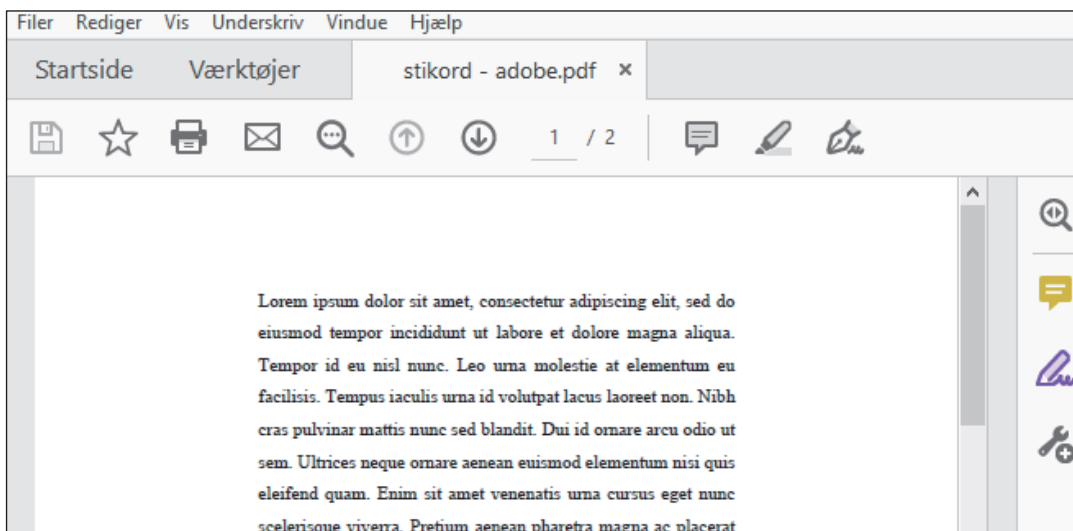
Filer Rediger Vis Underskriv Vindue Hjælp

Startside Værktøjer stikord - adobe.pdf ×

1 / 2

Lorem ipsum dolor sit amet, consectetur adipiscing elit, sed do eiusmod tempor incididunt ut labore et dolore magna aliqua. Tempor id eu nisl nunc. Leo urna molestie at elementum eu facilisis. Tempus iaculis urna id volutpat lacus laoreet non. Nibh cras pulvinar mattis nunc sed blandit. Dui id ornare arcu odio ut sem. Ultrices neque ornare aenean euismod elementum nisi quis eleifend quam. Enim sit amet venenatis urna cursus eget nunc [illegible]